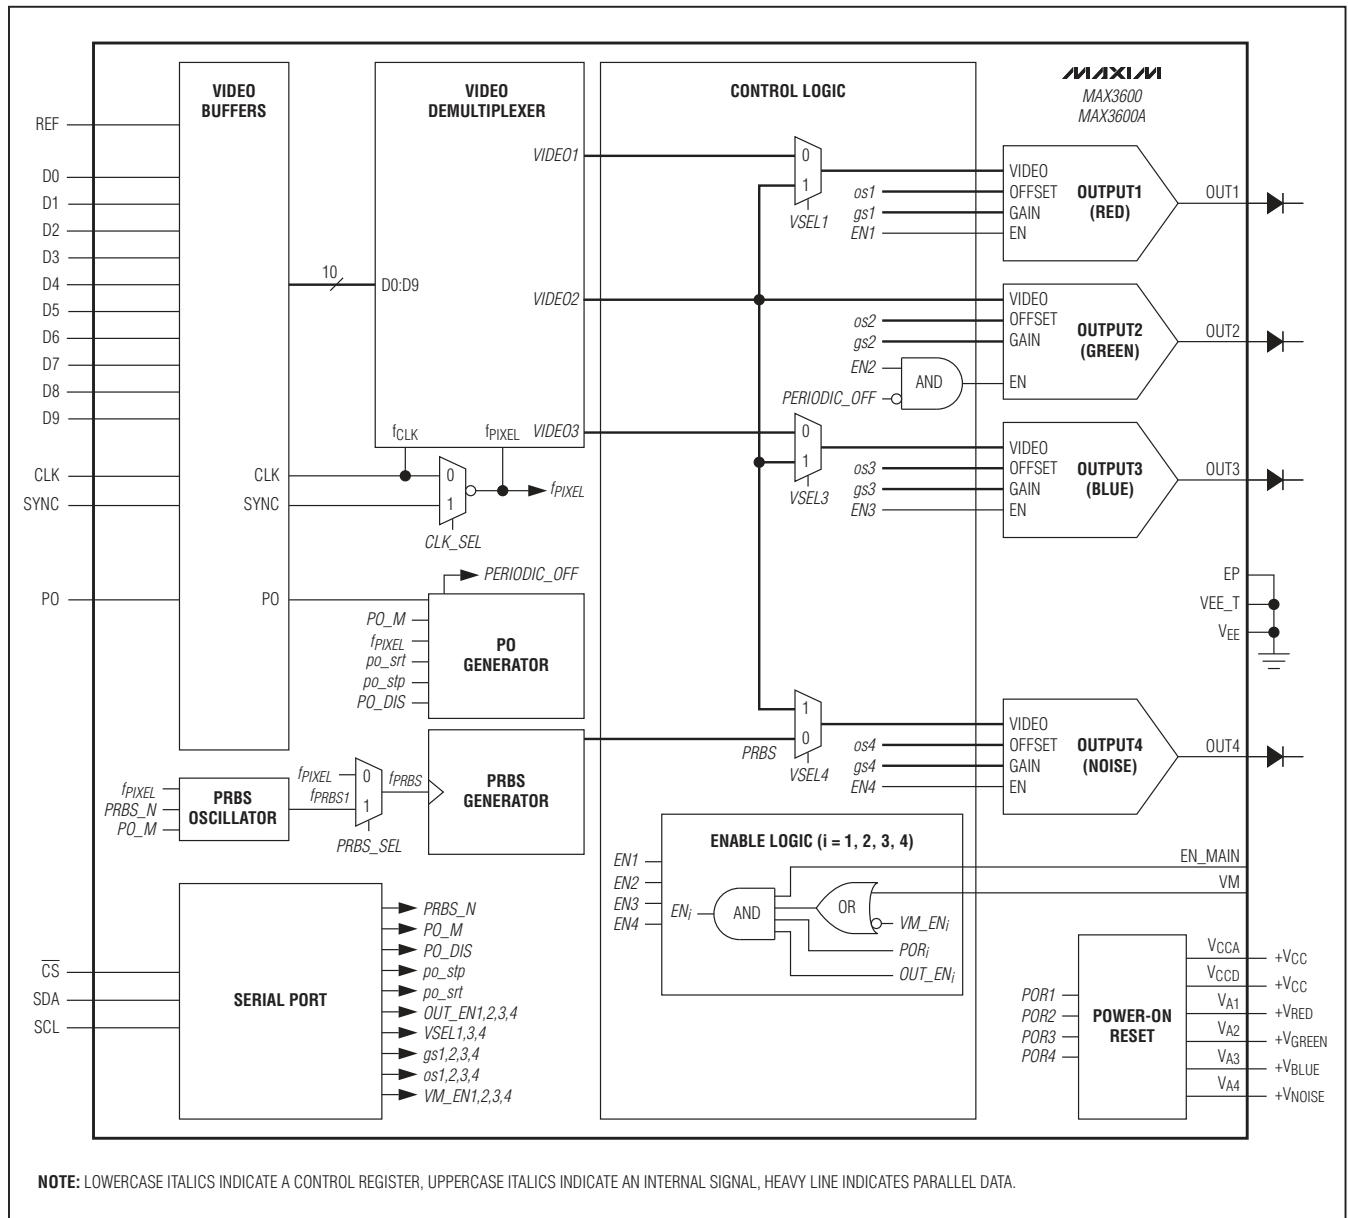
MAXIM
MAX3600
MAX3600A

VIDEO BUFFERS

VIDEO DEMULTIPLEXER

CONTROL LOGIC

REF
D0
D1
D2
D3
D4
D5
D6
D7
D8
D9
CLK
SYNC
PO

10
D0:D9

VIDEO1
VIDEO2
VIDEO3

$f_{CLK}$
$f_{PIXEL}$

CLK
SYNC
PO

0
1
CLK_SEL
$f_{PIXEL}$

PERIODIC_OFF

PO_M
$f_{PIXEL}$
po_srt
po_stp
PO_DIS

PO GENERATOR

$f_{PIXEL}$
PRBS_N
PO_M

PRBS OSCILLATOR

$f_{PIXEL}$
$f_{PRBS1}$
0
1
PRBS_SEL
$f_{PRBS}$

PRBS GENERATOR

0
1
VSEL1

os1
gs1
EN1

VIDEO
OFFSET
GAIN
EN

OUTPUT1 (RED)

OUT1

os2
gs2
EN2
PERIODIC_OFF
AND

VIDEO
OFFSET
GAIN
EN

OUTPUT2 (GREEN)

OUT2

0
1
VSEL3

os3
gs3
EN3

VIDEO
OFFSET
GAIN
EN

OUTPUT3 (BLUE)

OUT3

EP
VEE_T
$V_{EE}$

1
0
PRBS
VSEL4

os4
gs4
EN4

VIDEO
OFFSET
GAIN
EN

OUTPUT4 (NOISE)

OUT4

ENABLE LOGIC (i = 1, 2, 3, 4)

EN1
EN2
EN3
EN4
$EN_i$
AND
OR
$VM\_EN_i$
$POR_i$
$OUT\_EN_i$

EN_MAIN
VM

$\overline{CS}$
SDA
SCL

SERIAL PORT

PRBS_N
PO_M
PO_DIS
po_stp
po_srt
OUT_EN1,2,3,4
VSEL1,3,4
gs1,2,3,4
os1,2,3,4
VM_EN1,2,3,4

POR1
POR2
POR3
POR4

POWER-ON RESET

$V_{CCA}$
$V_{CCD}$
$V_{A1}$
$V_{A2}$
$V_{A3}$
$V_{A4}$

$+V_{CC}$
$+V_{CC}$
$+V_{RED}$
$+V_{GREEN}$
$+V_{BLUE}$
$+V_{NOISE}$

NOTE: LOWERCASE ITALICS INDICATE A CONTROL REGISTER, UPPERCASE ITALICS INDICATE AN INTERNAL SIGNAL, HEAVY LINE INDICATES PARALLEL DATA.